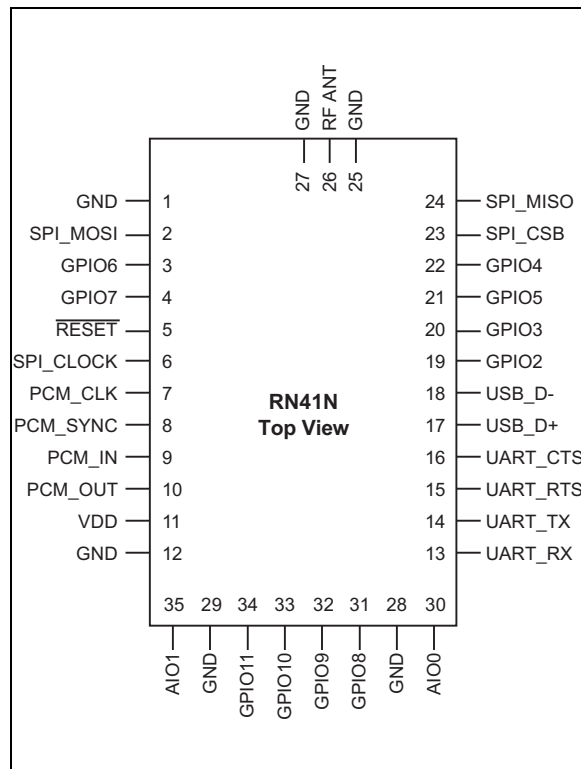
GND
RF ANT
GND
27
26
25

GND 1
SPI_MOSI 2
GPIO6 3
GPIO7 4
$\overline{\text{RESET}}$ 5
SPI_CLOCK 6
PCM_CLK 7
PCM_SYNC 8
PCM_IN 9
PCM_OUT 10
VDD 11
GND 12

24 SPI_MISO
23 SPI_CSB
22 GPIO4
21 GPIO5
20 GPIO3
19 GPIO2
18 USB_D-
17 USB_D+
16 UART_CTS
15 UART_RTS
14 UART_TX
13 UART_RX

RN41N
Top View

35 29 34 33 32 31 28 30
AIO1 GND GPIO11 GPIO10 GPIO9 GPIO8 GND AIO0